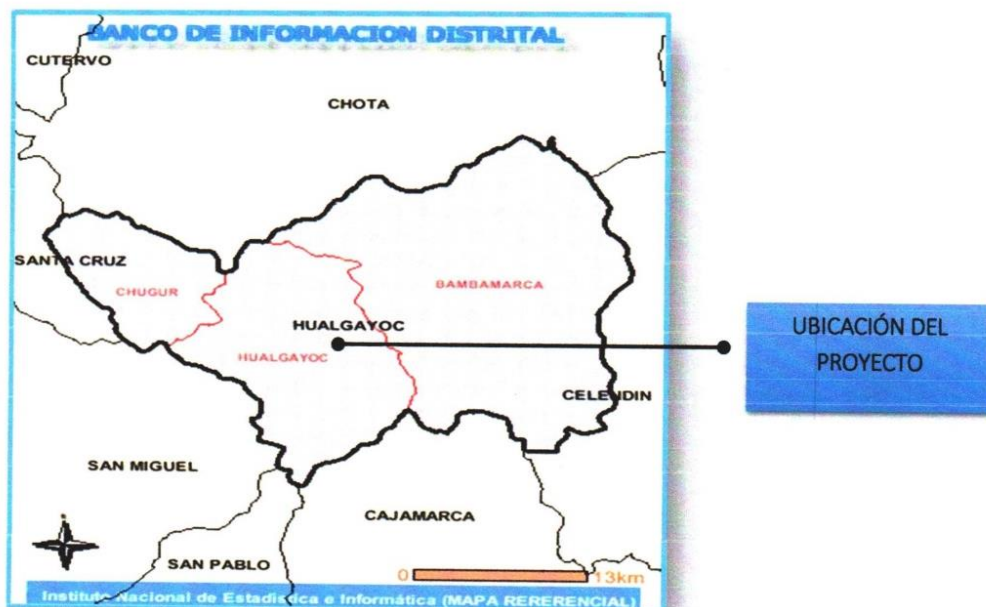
BANCO DE INFORMACION DISTRITAL

CUTERVO

CHOTA

SANTA CRUZ

CHUGUR

BAMBAMARCA

HUALGAYOC

HUALGAYOC

CELENDIN

SAN MIGUEL

CAJAMARCA

SAN PABLO

0

13km

Instituto Nacional de Estadística e Informática (MAPA RERERENCIAL)

UBICACIÓN DEL PROYECTO